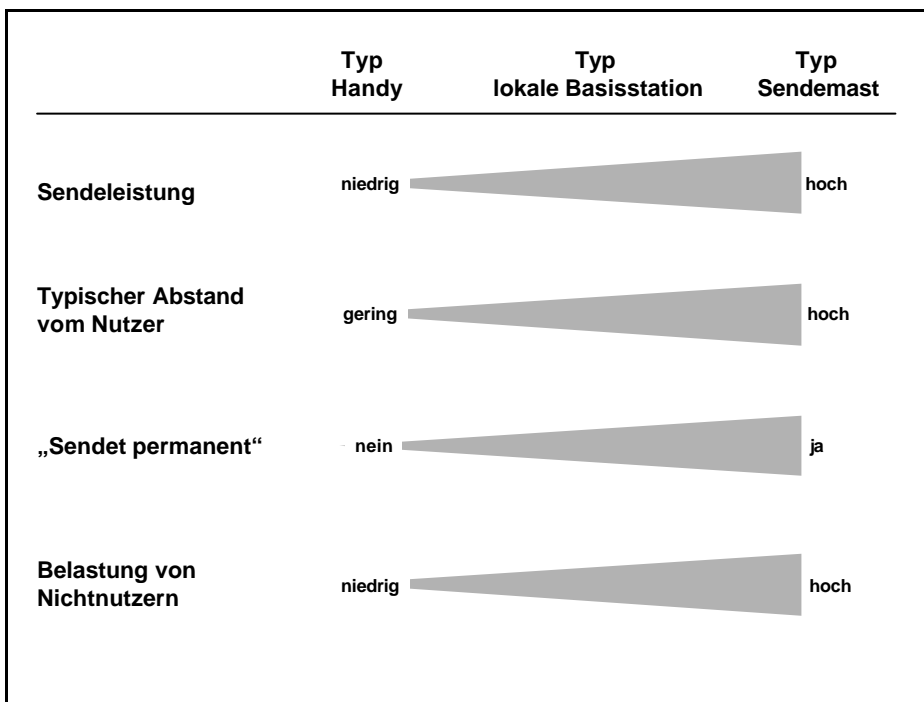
| | Typ Handy | Typ lokale Basisstation | Typ Sendemast |
|---|---|---|---|
| Sendeleistung | niedrig | | hoch |
| Typischer Abstand vom Nutzer | gering | | hoch |
| „Sendet permanent“ | nein | | ja |
| Belastung von Nichtnutzern | niedrig | | hoch |